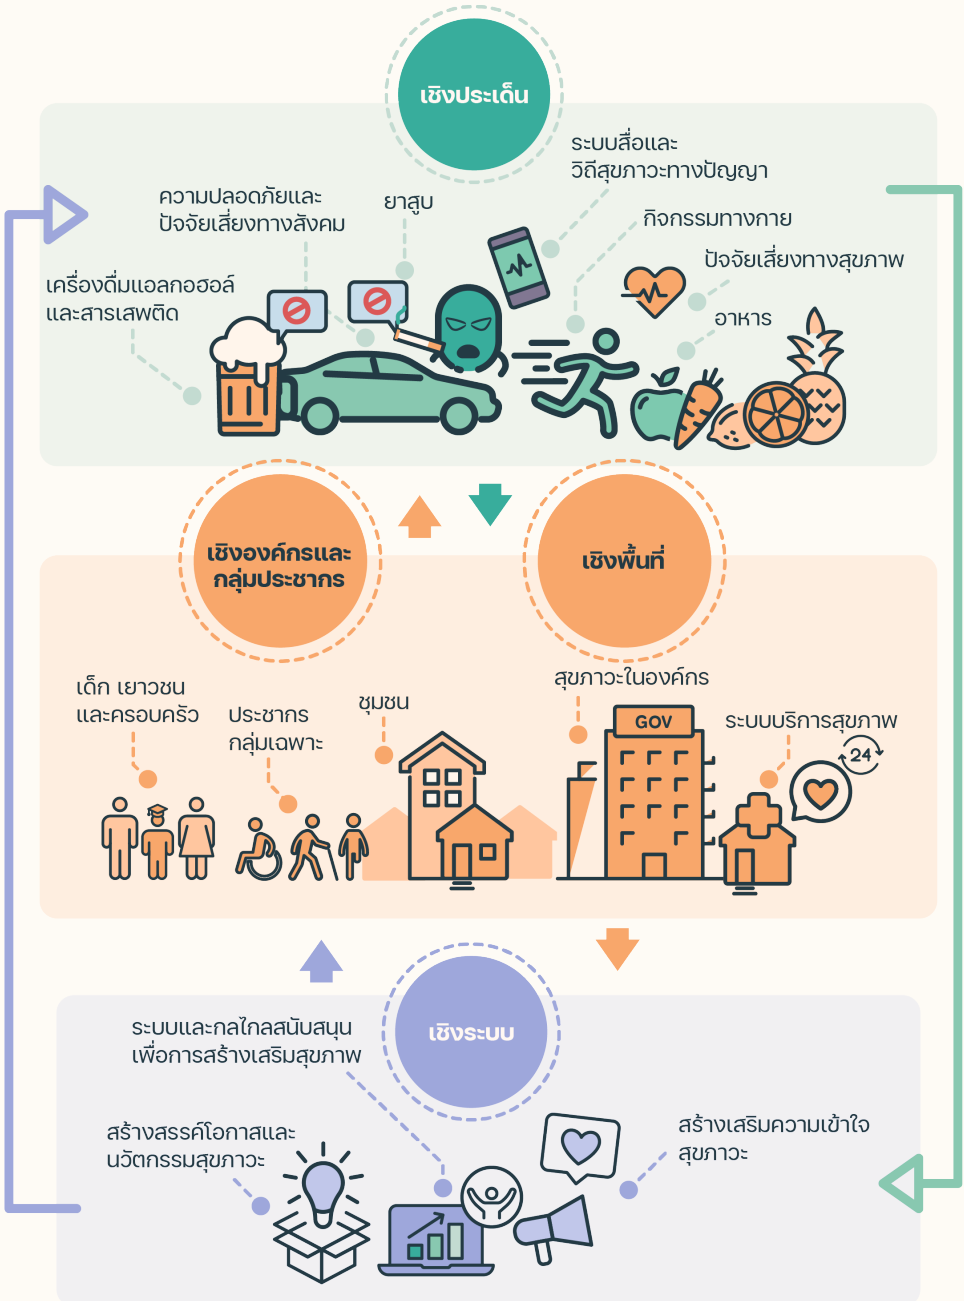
เชิงประเด็น

ระบบสื่อและ
วิถีสุขภาวะทางปัญญา

ความปลอดภัยและ
ปัจจัยเสี่ยงทางสังคม

ยาสูบ

กิจกรรมทางกาย

ปัจจัยเสี่ยงทางสุขภาพ

เครื่องดื่มแอลกอฮอล์
และสารเสพติด

อาหาร

เชิงองค์กรและ
กลุ่มประชากร

เชิงพื้นที่

สุขภาวะในองค์กร

เด็ก เยาวชน
และครอบครัว

ประชากร
กลุ่มเฉพาะ

ชุมชน

GOV

ระบบบริการสุขภาพ

24

เชิงระบบ

ระบบและกลไกสนับสนุน
เพื่อการสร้างเสริมสุขภาพ

สร้างสรรค์โอกาสและ
นวัตกรรมสุขภาวะ

สร้างเสริมความเข้าใจ
สุขภาวะ